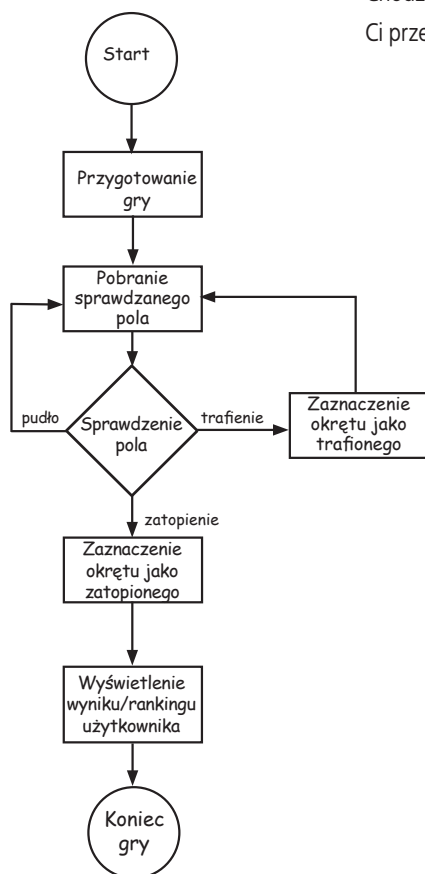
Ci prze

Start

Przygotowanie gry

Pobranie sprawdzanego pola

pudło

Sprawdzenie pola

trafienie

Zaznaczenie okrętu jako trafionego

zatopienie

Zaznaczenie okrętu jako zatopionego

Wyświetlenie wyniku/rankingu użytkownika

Koniec gry